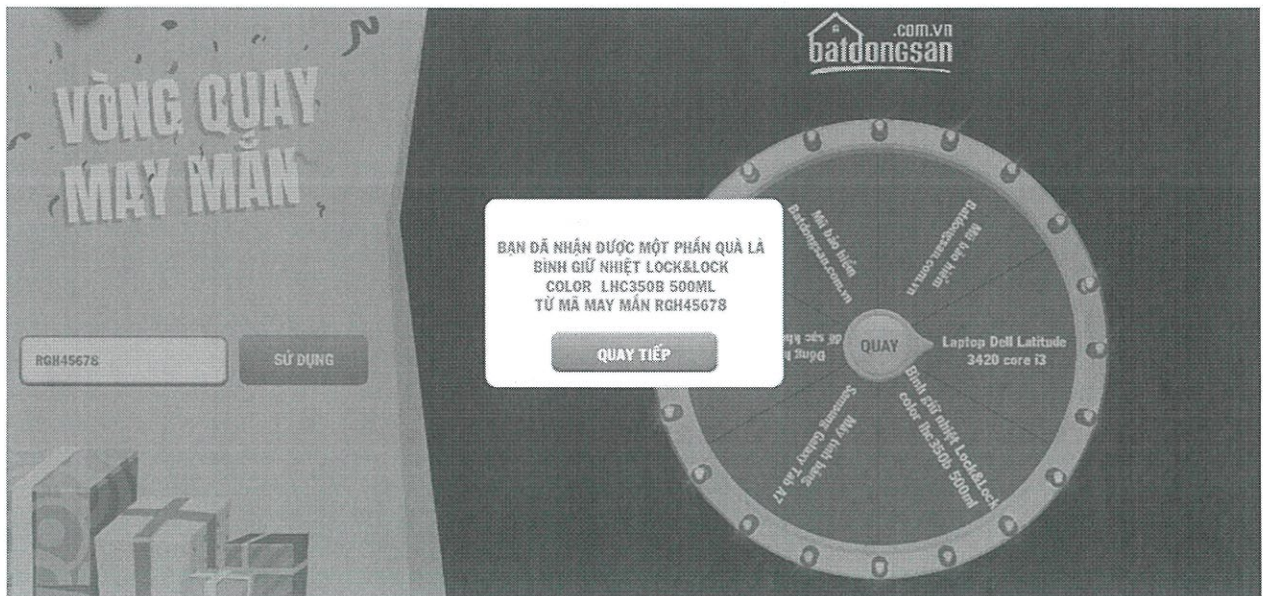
VÒNG QUAY MAY MẮN

batdongsan .com.vn

RGH45678

SỬ DỤNG

BẠN ĐÃ NHẬN ĐƯỢC MỘT PHẦN QUÀ LÀ BÌNH GIỮ NHIỆT LOCK&LOCK COLOR LHC350B 500ML TỪ MÃ MAY MẮN RGH45678

QUAY TIẾP

Mũ bảo hiểm batdongsan.com.vn

Mũ bảo hiểm batdongsan.com.vn

QUAY

Laptop Dell Latitude 3420 core i3

Bình giữ nhiệt Lock&Lock color lhc350b 500ml

Máy tính bảng Samsung Galaxy Tab A7

Đồng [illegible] đế sạc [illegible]